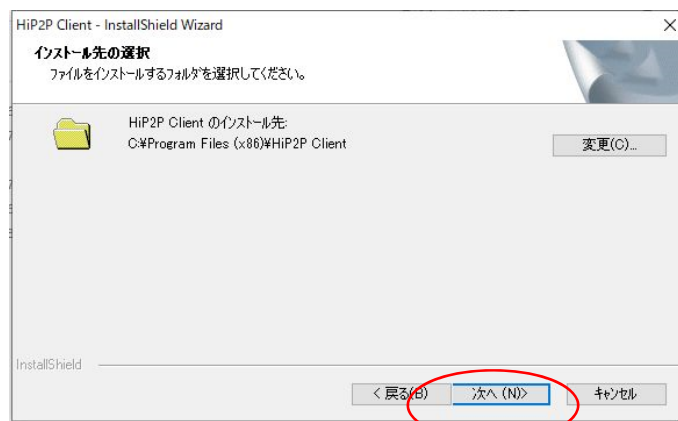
HiP2P Client - InstallShield Wizard

×

インストール先の選択

ファイルをインストールするフォルダを選択してください。

HiP2P Client のインストール先:
C:¥Program Files (x86)¥HiP2P Client

変更(C)...

InstallShield

< 戻る(B)

次へ (N)>

キャンセル